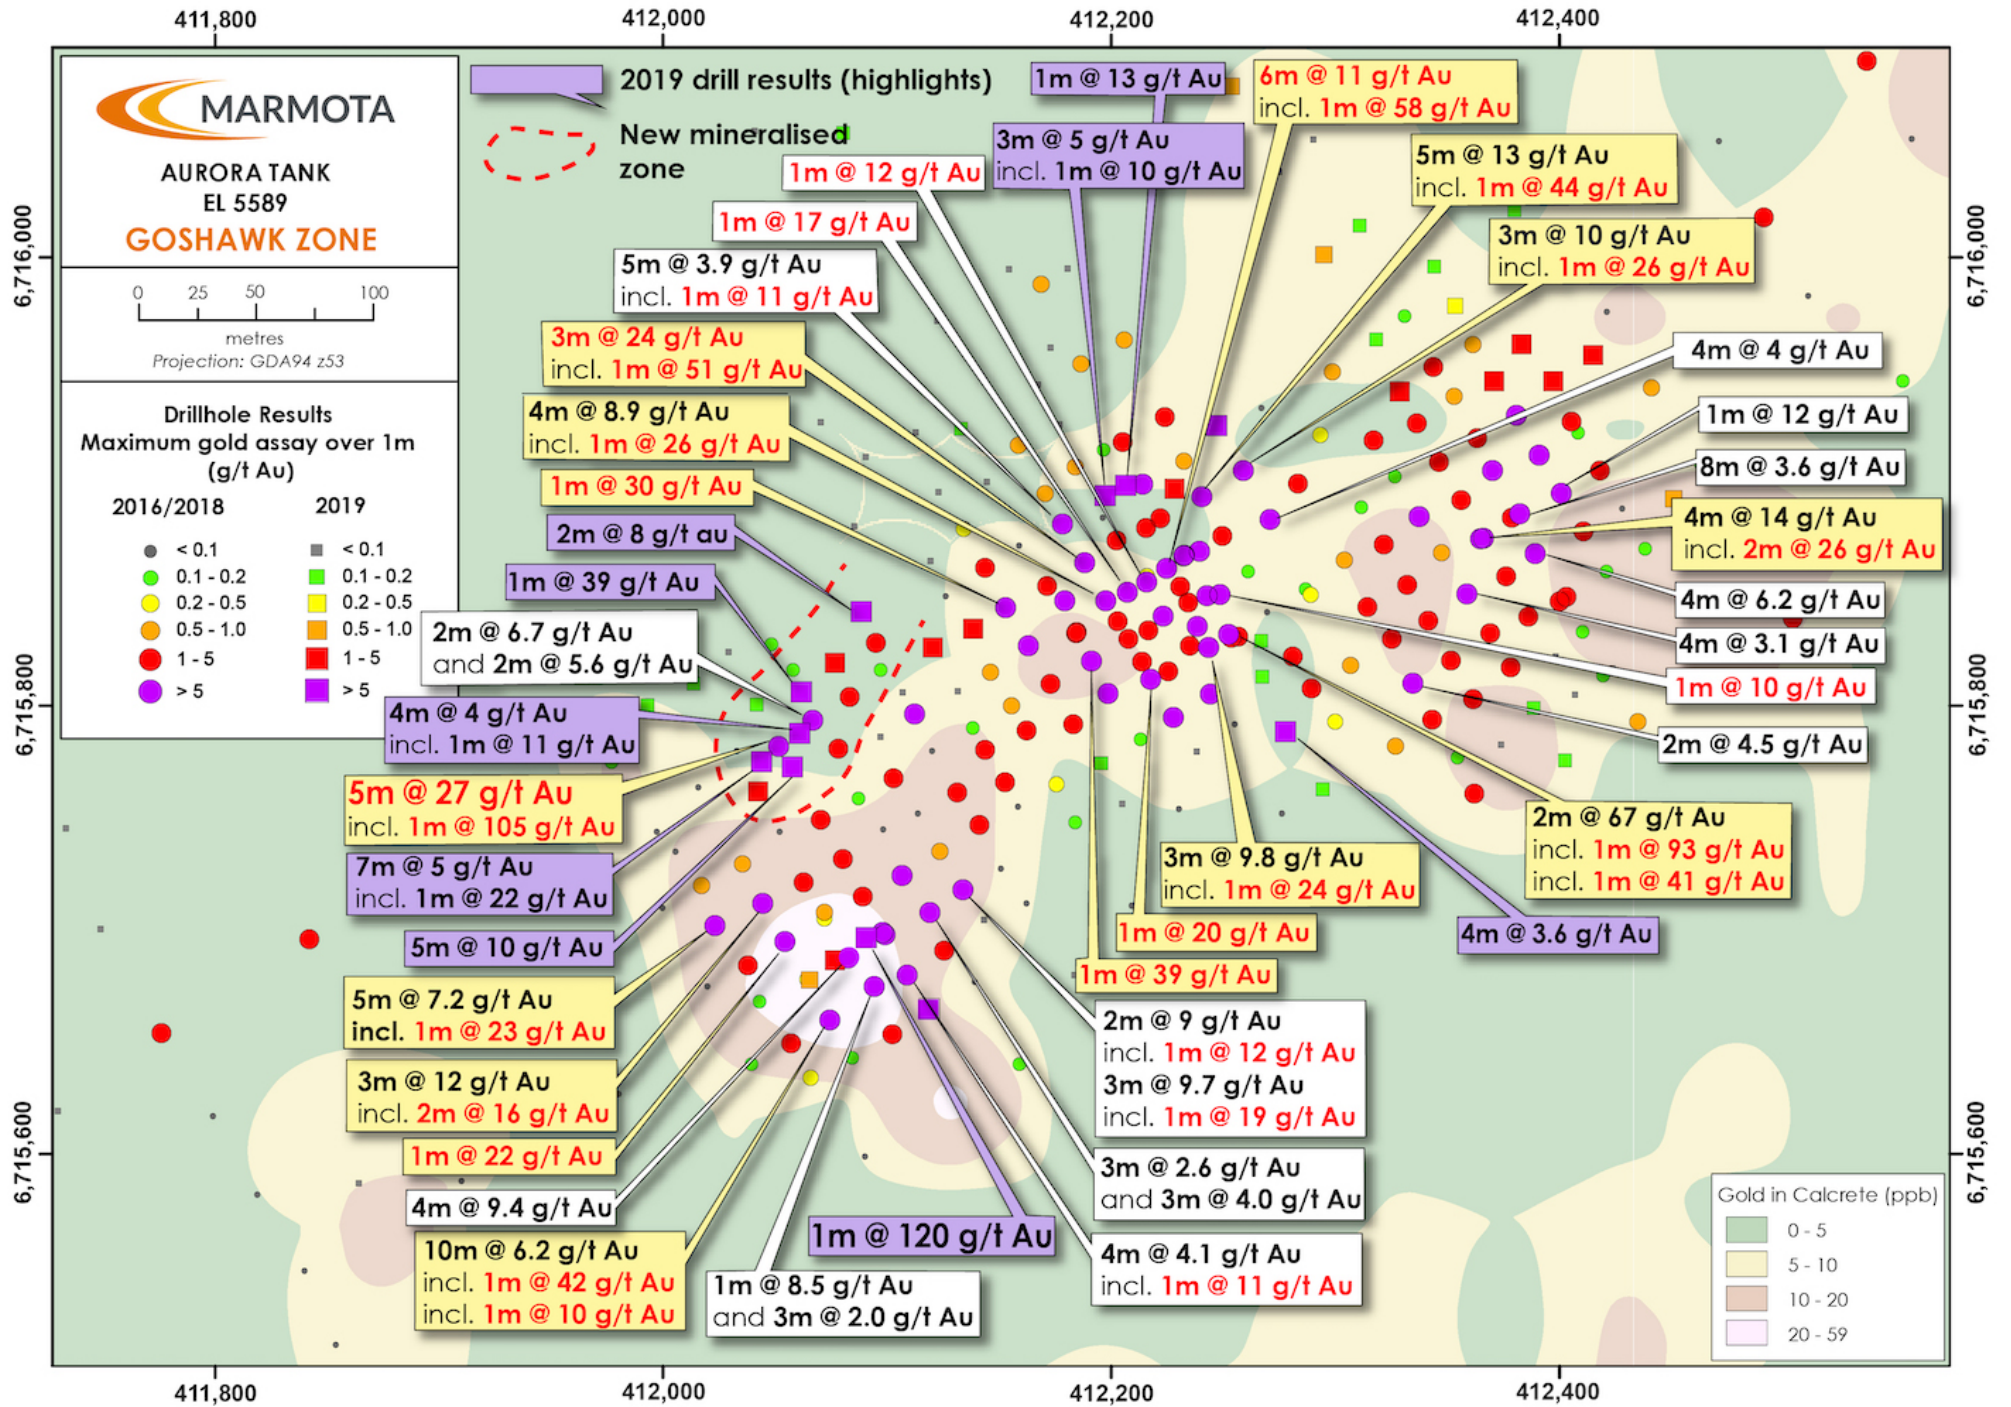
411,800 412,000 412,200 412,400

MARMOTA
AURORA TANK
EL 5589
GOSHAWK ZONE

0 25 50 100
metres
Projection: GDA94 z53

Drillhole Results
Maximum gold assay over 1m (g/t Au)

2016/2018 2019

| 2016/2018 | 2019 |
|---|---|
| < 0.1 | < 0.1 |
| 0.1 - 0.2 | 0.1 - 0.2 |
| 0.2 - 0.5 | 0.2 - 0.5 |
| 0.5 - 1.0 | 0.5 - 1.0 |
| 1 - 5 | 1 - 5 |
| > 5 | > 5 |

2019 drill results (highlights)
New mineralised zone

1m @ 13 g/t Au
6m @ 11 g/t Au
incl. 1m @ 58 g/t Au
3m @ 5 g/t Au
incl. 1m @ 10 g/t Au
1m @ 12 g/t Au
5m @ 13 g/t Au
incl. 1m @ 44 g/t Au
1m @ 17 g/t Au
3m @ 10 g/t Au
incl. 1m @ 26 g/t Au
5m @ 3.9 g/t Au
incl. 1m @ 11 g/t Au
3m @ 24 g/t Au
incl. 1m @ 51 g/t Au
4m @ 4 g/t Au
4m @ 8.9 g/t Au
incl. 1m @ 26 g/t Au
1m @ 12 g/t Au
8m @ 3.6 g/t Au
1m @ 30 g/t Au
4m @ 14 g/t Au
incl. 2m @ 26 g/t Au
2m @ 8 g/t au
1m @ 39 g/t Au
4m @ 6.2 g/t Au
2m @ 6.7 g/t Au
and 2m @ 5.6 g/t Au
4m @ 3.1 g/t Au
1m @ 10 g/t Au
4m @ 4 g/t Au
incl. 1m @ 11 g/t Au
2m @ 4.5 g/t Au
5m @ 27 g/t Au
incl. 1m @ 105 g/t Au
2m @ 67 g/t Au
incl. 1m @ 93 g/t Au
incl. 1m @ 41 g/t Au
7m @ 5 g/t Au
incl. 1m @ 22 g/t Au
3m @ 9.8 g/t Au
incl. 1m @ 24 g/t Au
5m @ 10 g/t Au
1m @ 20 g/t Au
4m @ 3.6 g/t Au
1m @ 39 g/t Au
5m @ 7.2 g/t Au
incl. 1m @ 23 g/t Au
2m @ 9 g/t Au
incl. 1m @ 12 g/t Au
3m @ 9.7 g/t Au
incl. 1m @ 19 g/t Au
3m @ 12 g/t Au
incl. 2m @ 16 g/t Au
1m @ 22 g/t Au
3m @ 2.6 g/t Au
and 3m @ 4.0 g/t Au
4m @ 9.4 g/t Au
1m @ 120 g/t Au
4m @ 4.1 g/t Au
incl. 1m @ 11 g/t Au
10m @ 6.2 g/t Au
incl. 1m @ 42 g/t Au
incl. 1m @ 10 g/t Au
1m @ 8.5 g/t Au
and 3m @ 2.0 g/t Au

Gold in Calcrete (ppb)
0 - 5
5 - 10
10 - 20
20 - 59

6,716,000 6,715,800 6,715,600
6,716,000 6,715,800 6,715,600

411,800 412,000 412,200 412,400